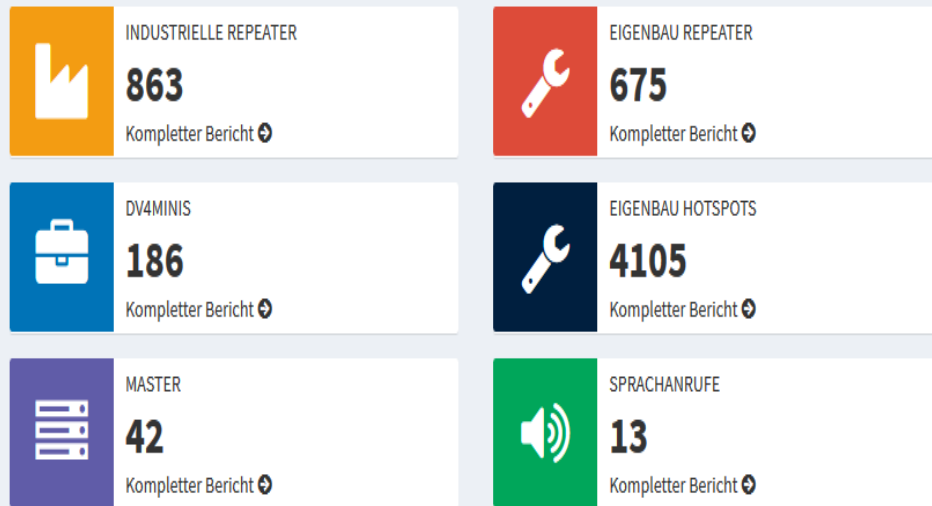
INDUSTRIELLE REPEATER
863
Kompletter Bericht

EIGENBAU REPEATER
675
Kompletter Bericht

DV4MINIS
186
Kompletter Bericht

EIGENBAU HOTSPOTS
4105
Kompletter Bericht

MASTER
42
Kompletter Bericht

SPRACHANRUFE
13
Kompletter Bericht